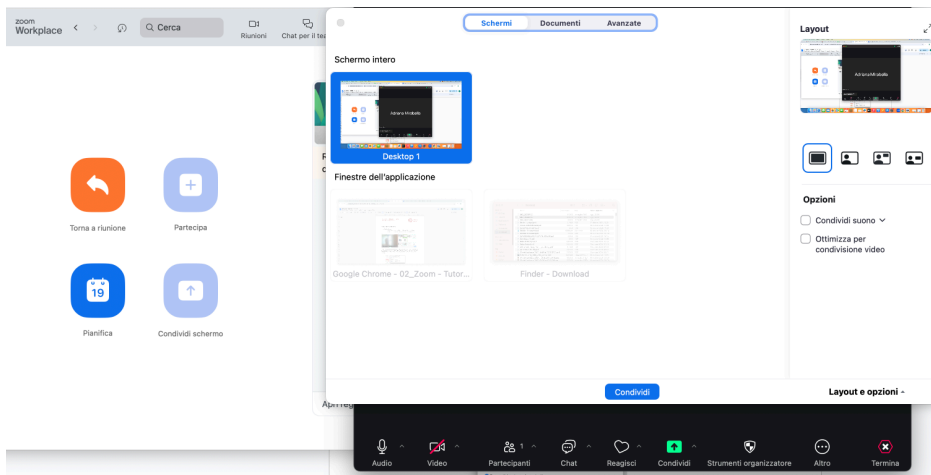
zoom
Workplace

Cerca

Riunioni

Chat per il te

Torna a riunione

Partecipa

19

Pianifica

Condividi schermo

Apri reg

Schermi

Documenti

Avanzate

Schermo intero

Adriana Mirabella

Desktop 1

Finestre dell'applicazione

Google Chrome - 02_Zoom - Tutor...

Finder - Download

Layout

Adriana Mirabella

Opzioni

Condividi suono

Ottimizza per condivisione video

Condividi

Layout e opzioni

Audio

Video

1

Partecipanti

Chat

Reagisci

Condividi

Strumenti organizzatore

Altro

Termina